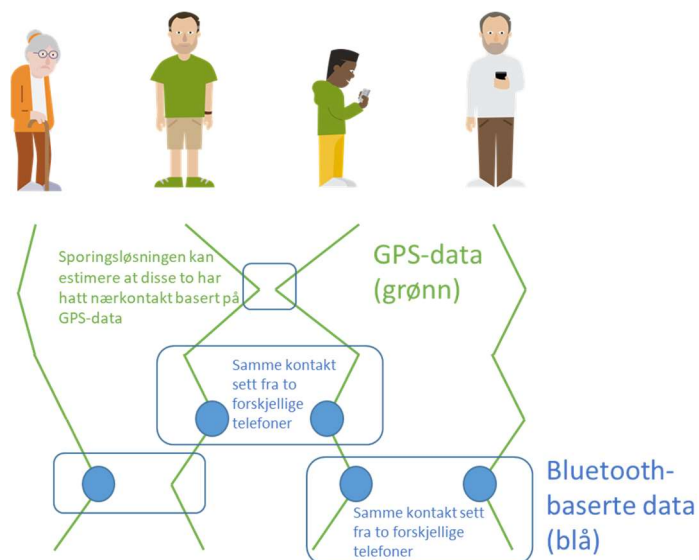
Sporingsløsningen kan estimere at disse to har hatt nærkontakt basert på GPS-data

GPS-data (grønn)

Samme kontakt sett fra to forskjellige telefoner

Bluetooth-baserte data (blå)

Samme kontakt sett fra to forskjellige telefoner